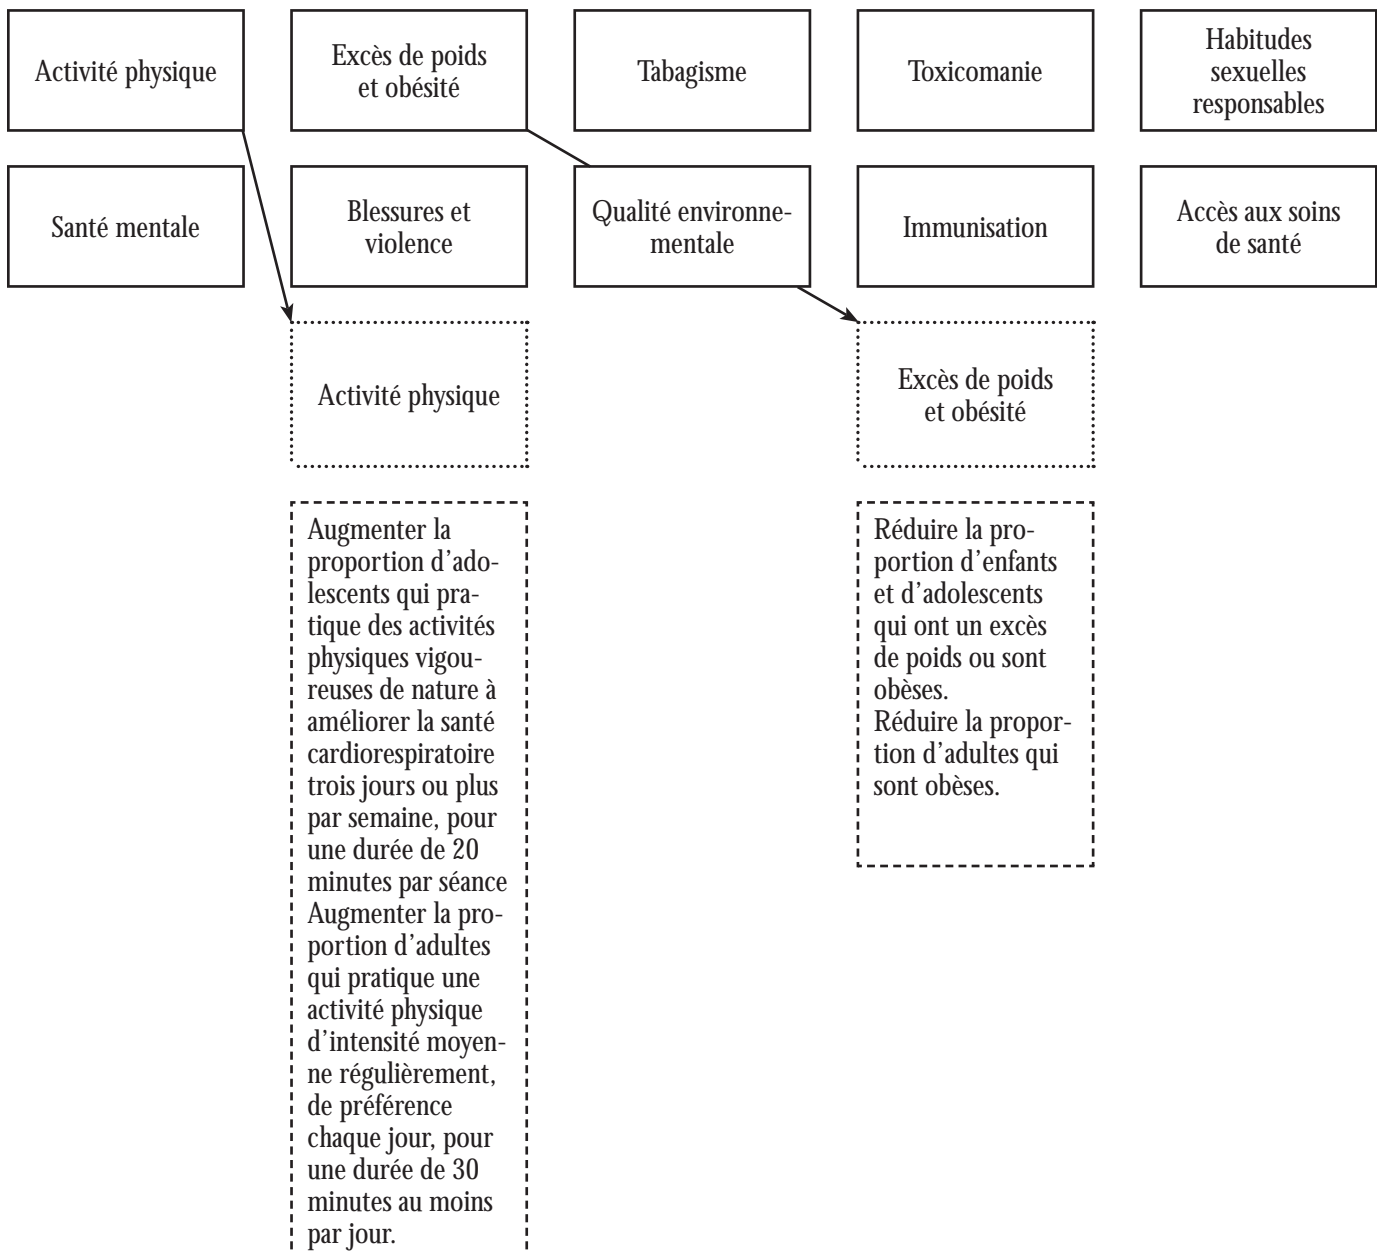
Activité physique

Excès de poids et obésité

Tabagisme

Toxicomanie

Habitudes sexuelles responsables

Santé mentale

Blessures et violence

Qualité environnementale

Immunisation

Accès aux soins de santé

Activité physique

Excès de poids et obésité

Augmenter la proportion d'adolescents qui pratique des activités physiques vigoureuses de nature à améliorer la santé cardiorespiratoire trois jours ou plus par semaine, pour une durée de 20 minutes par séance
Augmenter la proportion d'adultes qui pratique une activité physique d'intensité moyenne régulièrement, de préférence chaque jour, pour une durée de 30 minutes au moins par jour.

Réduire la proportion d'enfants et d'adolescents qui ont un excès de poids ou sont obèses.
Réduire la proportion d'adultes qui sont obèses.